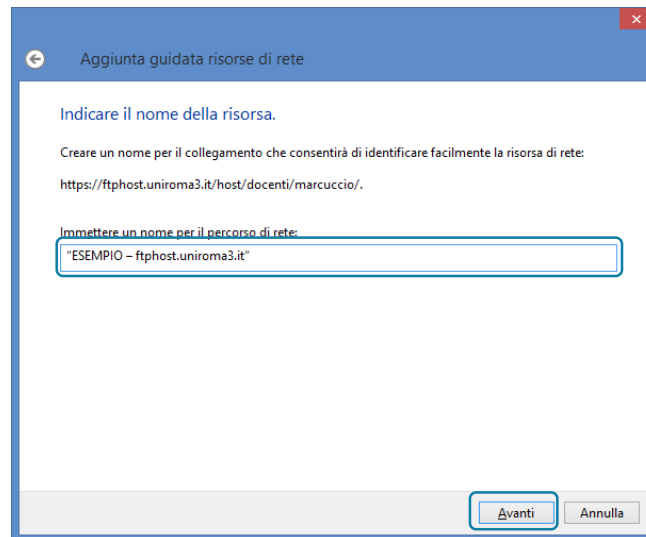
Aggiunta guidata risorse di rete

Indicare il nome della risorsa.

Creare un nome per il collegamento che consentirà di identificare facilmente la risorsa di rete:

https://ftphost.uniroma3.it/host/docenti/marcuccio/.

Immettere un nome per il percorso di rete:

"ESEMPIO – ftphost.uniroma3.it"

Avanti

Annulla